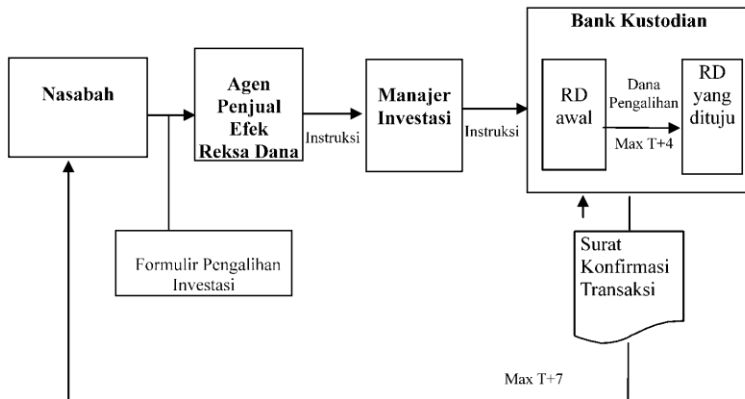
Bank Kustodian

Nasabah

Agen Penjual Efek Reksa Dana

Manajer Investasi

Instruksi

Instruksi

RD awal

Dana Pengalihan

Max T+4

RD yang dituju

Formulir Pengalihan Investasi

Surat Konfirmasi Transaksi

Max T+7